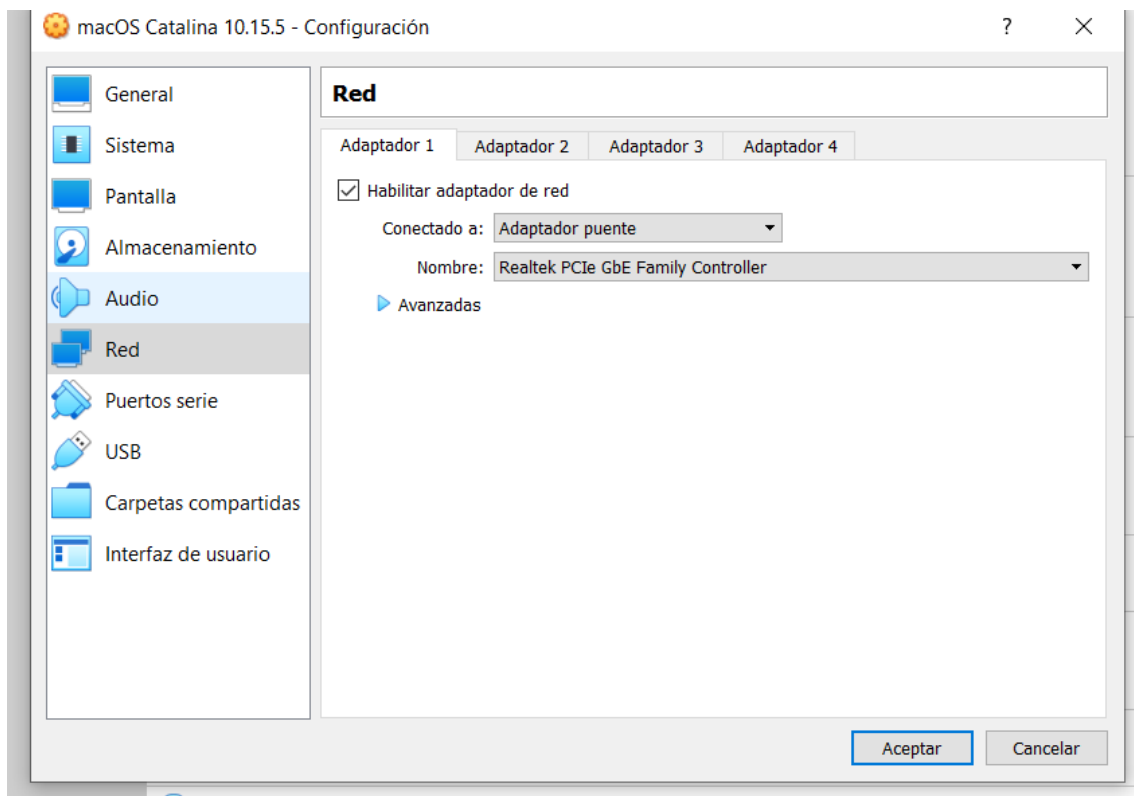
macOS Catalina 10.15.5 - Configuración

?

General
Sistema
Pantalla
Almacenamiento
Audio
Red
Puertos serie
USB
Carpetas compartidas
Interfaz de usuario

Red

Adaptador 1 | Adaptador 2 | Adaptador 3 | Adaptador 4

Habilitar adaptador de red

Conectado a: Adaptador puente

Nombre: Realtek PCIe GbE Family Controller

Avanzadas

Aceptar
Cancelar